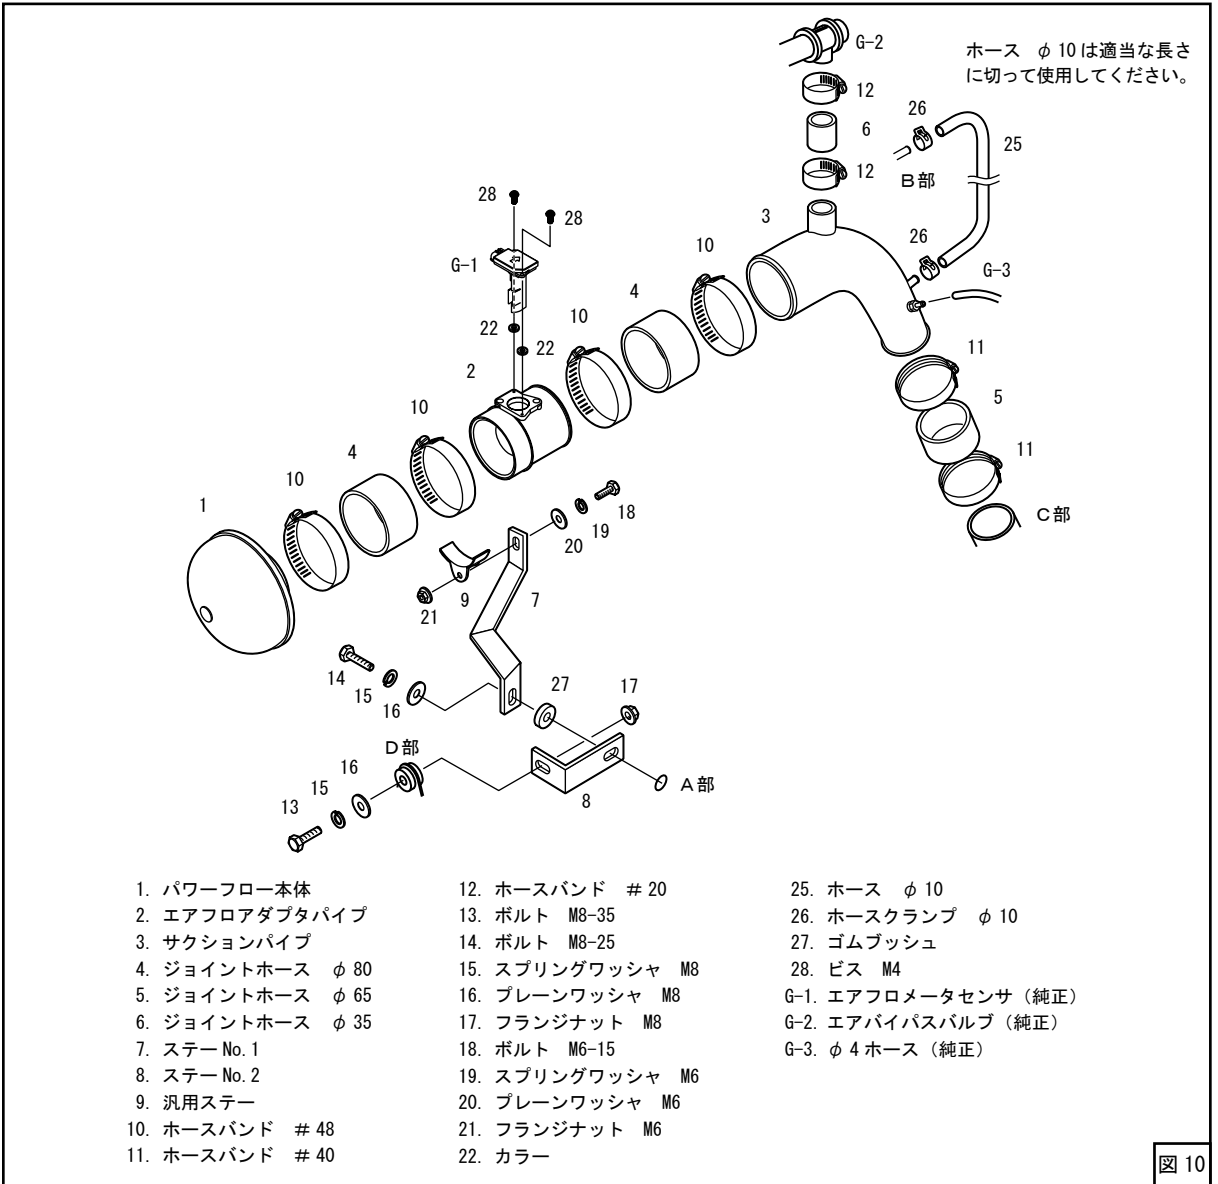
G-2

ホース $\phi$ 10 は適当な長さに切って使用してください。

12
6
12
26
25
B部
28
28
3
G-1
10
26
G-3
4
22
10
22
11
2
5
10
11
4
10
18
19
C部
1
20
9
7
21
14
15
27
17
16
D部
16
15
8
A部
13

1. パワーフロー本体
2. エアフロアダプタパイプ
3. サクションパイプ
4. ジョイントホース $\phi$ 80
5. ジョイントホース $\phi$ 65
6. ジョイントホース $\phi$ 35
7. ステー No. 1
8. ステー No. 2
9. 汎用ステー
10. ホースバンド ＃48
11. ホースバンド ＃40

12. ホースバンド ＃20
13. ボルト M8-35
14. ボルト M8-25
15. スプリングワッシャ M8
16. プレーンワッシャ M8
17. フランジナット M8
18. ボルト M6-15
19. スプリングワッシャ M6
20. プレーンワッシャ M6
21. フランジナット M6
22. カラー

25. ホース $\phi$ 10
26. ホースクランプ $\phi$ 10
27. ゴムブッシュ
28. ビス M4
G-1. エアフロメータセンサ（純正）
G-2. エアバイパスバルブ（純正）
G-3. $\phi$ 4 ホース（純正）

図 10